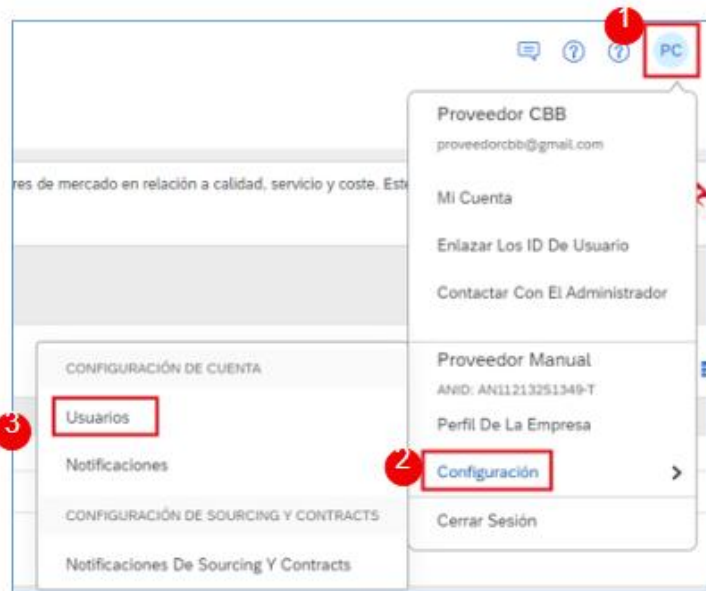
1
PC

res de mercado en relación a calidad, servicio y coste. Este

Proveedor CBB
proveedorcbb@gmail.com

Mi Cuenta

Enlazar Los ID De Usuario

Contactar Con El Administrador

Proveedor Manual
ANID: AN11213251349-T

Perfil De La Empresa

2
Configuración

Cerrar Sesión

CONFIGURACIÓN DE CUENTA

3
Usuarios

Notificaciones

CONFIGURACIÓN DE SOURCING Y CONTRACTS

Notificaciones De Sourcing Y Contracts